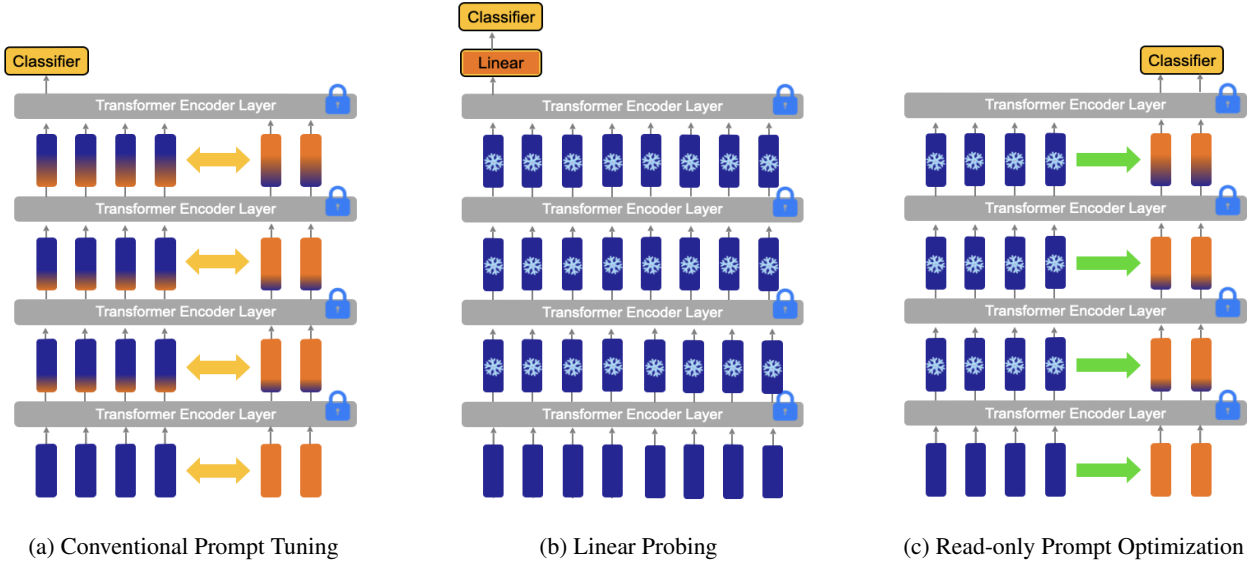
Classifier
Transformer Encoder Layer
Transformer Encoder Layer
Transformer Encoder Layer
Transformer Encoder Layer

(a) Conventional Prompt Tuning

Classifier
Linear
Transformer Encoder Layer
Transformer Encoder Layer
Transformer Encoder Layer
Transformer Encoder Layer

(b) Linear Probing

Classifier
Transformer Encoder Layer
Transformer Encoder Layer
Transformer Encoder Layer
Transformer Encoder Layer

(c) Read-only Prompt Optimization